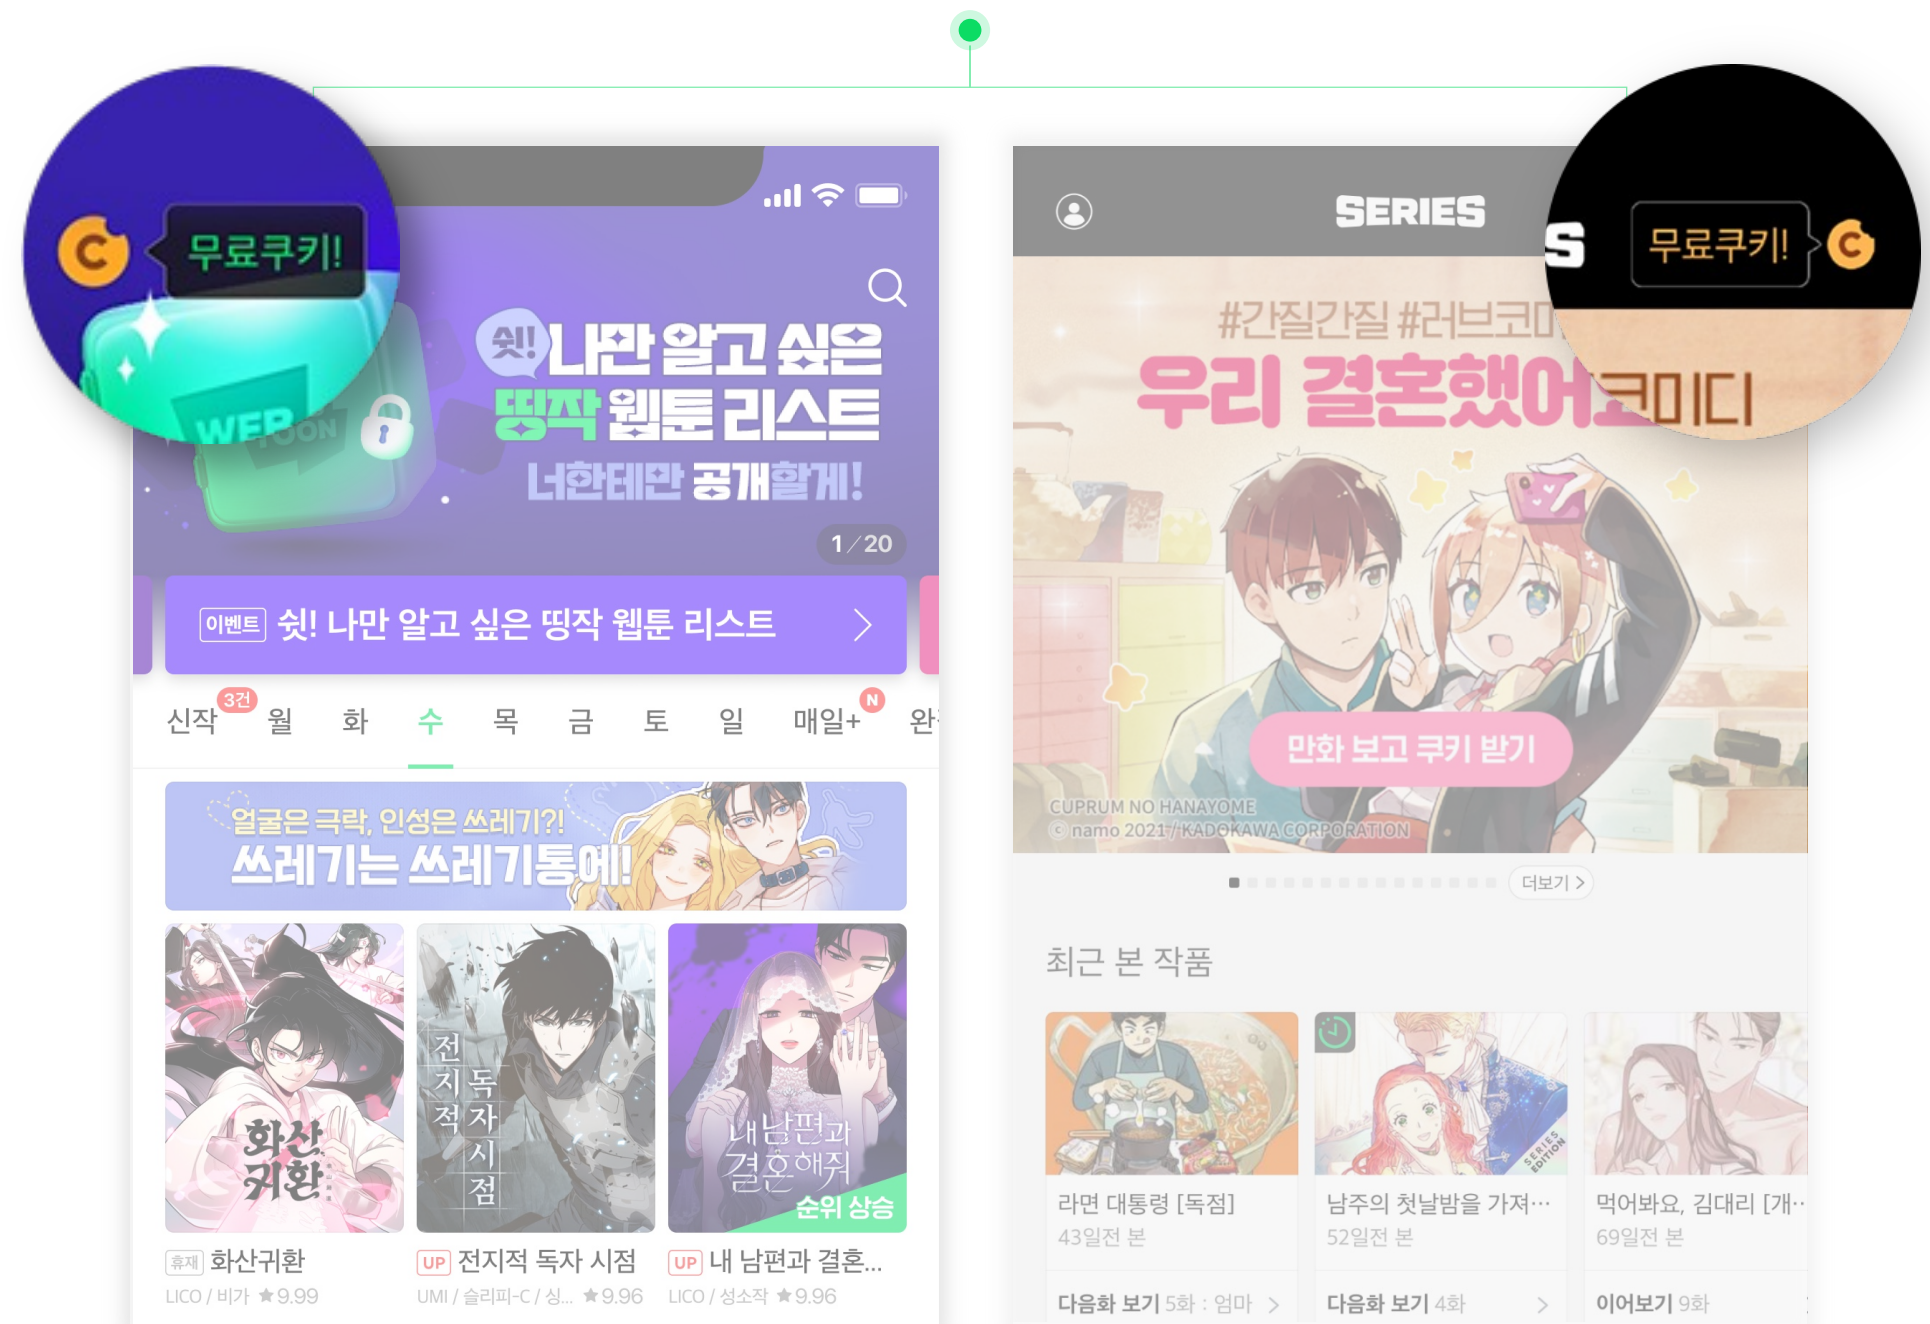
무료쿠키!

WEBTOON

쉿! 나만 알고 싶은 띵작 웹툰 리스트
너한테만 공개할게!

1 / 20

이벤트 쉿! 나만 알고 싶은 띵작 웹툰 리스트

신작 3건 월 화 수 목 금 토 일 매일+ N 완

얼굴은 극락, 인성은 쓰레기?!
쓰레기는 쓰레기통에!

화산귀환

전지적 독자 시점

내 남편과 결혼해줘
순위 상승

휴재 화산귀환
LICO / 비가 ★9.99

UP 전지적 독자 시점
UMI / 슬리피-C / 싱... ★9.96

UP 내 남편과 결혼...
LICO / 성소작 ★9.96

SERIES

S 무료쿠키!

#간질간질 #러브코미디
우리 결혼했어요

만화 보고 쿠키 받기

CUPRUM NO HANAYOME
© namo 2021 / KADOKAWA CORPORATION

더보기 >

최근 본 작품

라면 대통령 [독점]
43일전 본

다음화 보기 5화 : 엄마 >

남주의 첫날밤을 가져…
52일전 본

SERIES EDITION

다음화 보기 4화 >

먹어봐요, 김대리 [개…
69일전 본

이어보기 9화